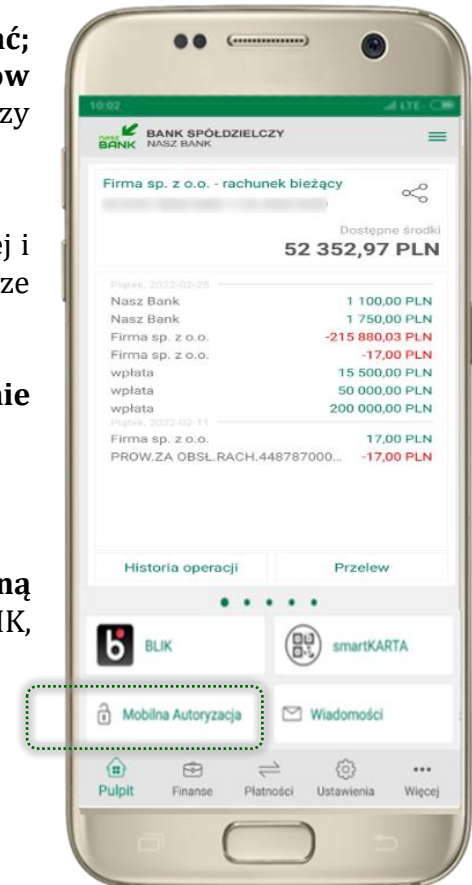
nć;
ow
zy

ej i
ze

nie

ną
IK,

10:02

NASZ BANK BANK SPÓŁDZIELCZY NASZ BANK

Firma sp. z o.o. - rachunek bieżący

Dostępne środki
52 352,97 PLN

Piątek, 2022-02-25
Nasz Bank 1 100,00 PLN
Nasz Bank 1 750,00 PLN
Firma sp. z o.o. -215 880,03 PLN
Firma sp. z o.o. -17,00 PLN
wpłata 15 500,00 PLN
wpłata 50 000,00 PLN
wpłata 200 000,00 PLN
Piątek, 2022-02-11
Firma sp. z o.o. 17,00 PLN
PROW.ZA OBSŁ.RACH.448787000... -17,00 PLN

Historia operacji
Przelew

BLIK
smartKARTA

Mobilna Autoryzacja
Wiadomości

Pulpit
Finanse
Płatności
Ustawienia
Więcej